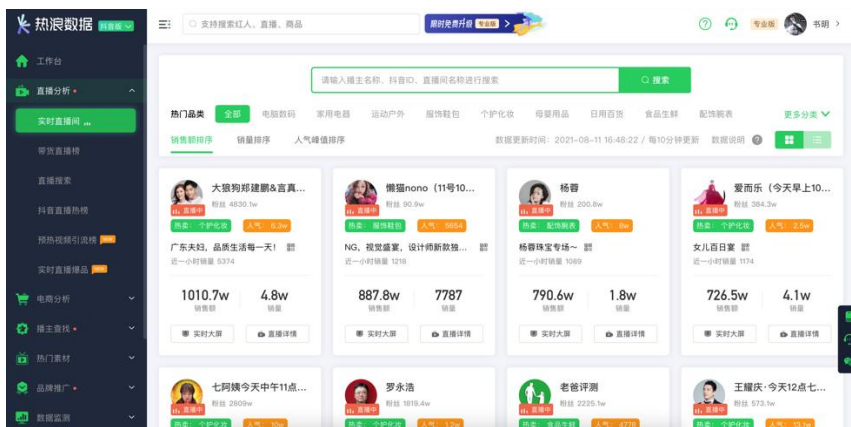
热浪数据 抖音版

工作台
直播分析
实时直播间
带货直播榜
直播搜索
抖音直播热榜
预热视频引流榜
实时直播爆品
电商分析
播主查找
热门素材
品牌推广
数据监测

支持搜索红人、直播、商品

限时免费升级 专业版 >

专业版 书朋

请输入播主名称、抖音ID、直播间名称进行搜索

搜索

热门品类 全部 电脑数码 家用电器 运动户外 服饰鞋包 个护化妆 母婴用品 日用百货 食品生鲜 配饰腕表 更多分类

销售额排序 销量排序 人气峰值排序

数据更新时间：2021-08-11 16:48:22 / 每10分钟更新 数据说明

大狼狗郑建鹏&言真...
粉丝 4830.1w
直播中
热卖：个护化妆 人气：6.3w
广东夫妇，品质生活每一天！
近一小时销量 5374
1010.7w 销售额
4.8w 销量
实时大屏 直播详情

懒猫nono（11号10...
粉丝 90.9w
直播中
热卖：服饰鞋包 人气：5654
NG，视觉盛宴，设计师新款独...
近一小时销量 1218
887.8w 销售额
7787 销量
实时大屏 直播详情

杨蓉
粉丝 200.8w
直播中
热卖：配饰腕表 人气：8w
杨蓉珠宝专场~
近一小时销量 1089
790.6w 销售额
1.8w 销量
实时大屏 直播详情

爱而乐（今天早上10...
粉丝 384.3w
直播中
热卖：个护化妆 人气：2.5w
女儿百日宴
近一小时销量 1174
726.5w 销售额
4.1w 销量
实时大屏 直播详情

七阿姨今天中午11点...
粉丝 2809w
直播中
热卖：个护化妆 人气：10w

罗永浩
粉丝 1819.4w
直播中
热卖：个护化妆 人气：1.2w

老爸评测
粉丝 2225.1w
直播中
热卖：食品生鲜 人气：4778

王耀庆·今天12点七...
粉丝 573.1w
直播中
热卖：个护化妆 人气：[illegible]